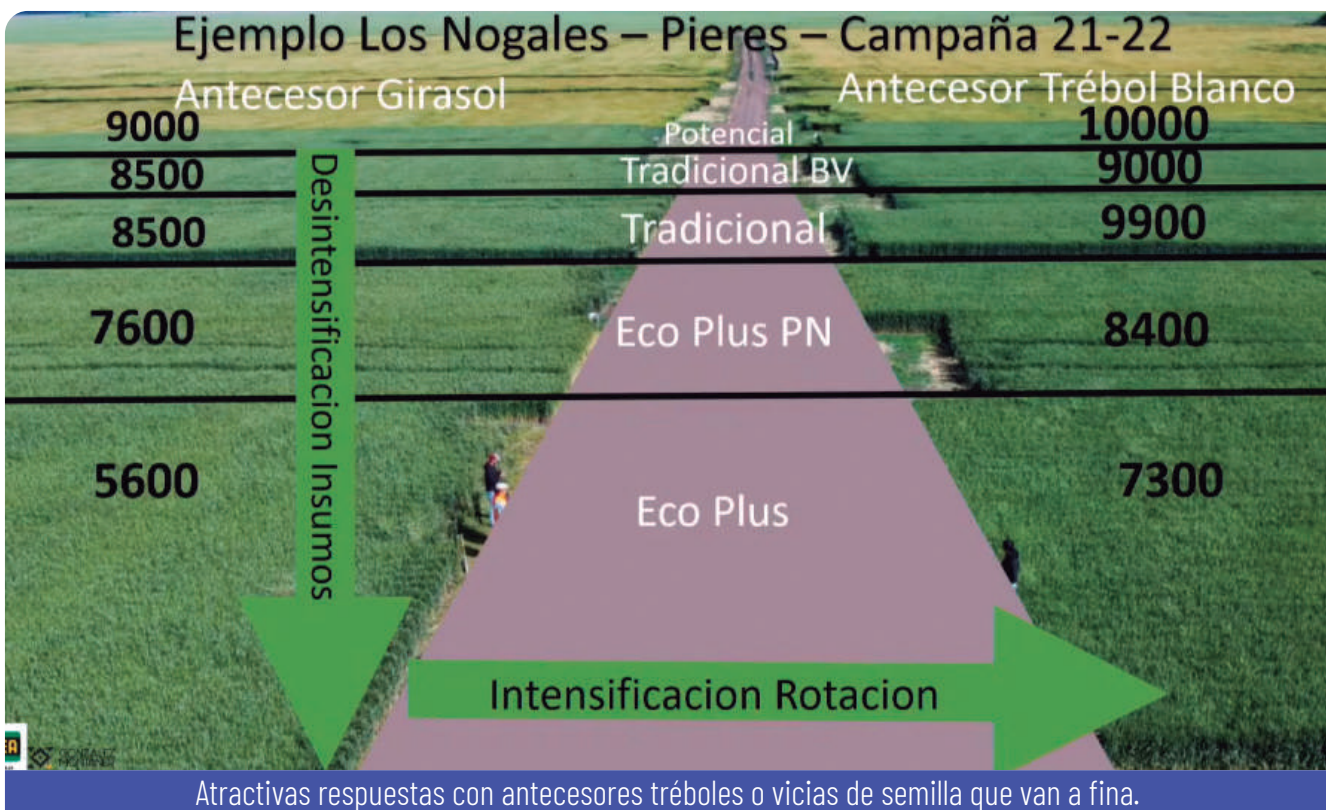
Ejemplo Los Nogales – Pieres – Campaña 21-22

Antecesor Girasol

Antecesor Trébol Blanco

9000 Potencial 10000

8500 Tradicional BV 9000

8500 Tradicional 9900

7600 Eco Plus PN 8400

5600 Eco Plus 7300

Desintensificacion Insumos

Intensificacion Rotacion

Atractivas respuestas con antecesores tréboles o vicias de semilla que van a fina.